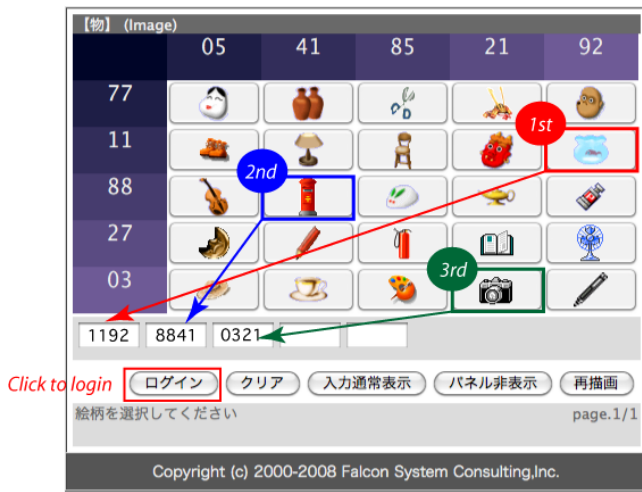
【物】 (Image)

| | 05 | 41 | 85 | 21 | 92 |
|---|---|---|---|---|---|
| 77 | | | | | |
| 11 | | | | | |
| 88 | | | | | |
| 27 | | | | | |
| 03 | | | | | |

1st

2nd

3rd

1192 8841 0321

Click to login

ログイン クリア 入力通常表示 パネル非表示 再描画

絵柄を選択してください

page.1/1

Copyright (c) 2000-2008 Falcon System Consulting,Inc.